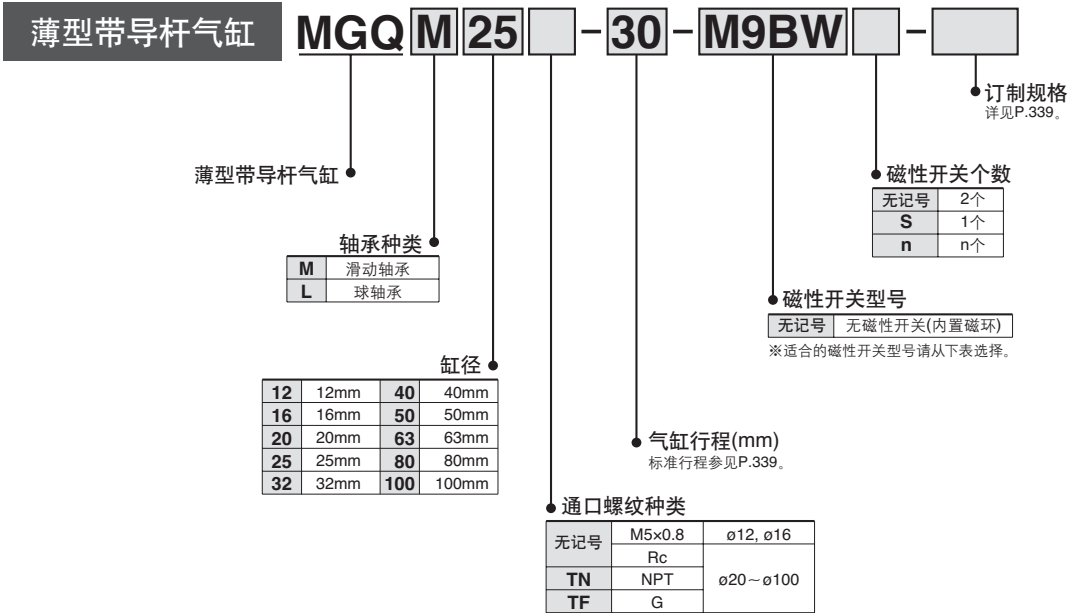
薄型带导杆气缸 MGQ M 25 - 30 - M9BW -

订制规格
详见P.339。

薄型带导杆气缸

磁性开关个数

| 无记号 | 2个 |
|---|---|
| **S** | 1个 |
| **n** | n个 |

轴承种类

| **M** | 滑动轴承 |
|---|---|
| **L** | 球轴承 |

磁性开关型号

| 无记号 | 无磁性开关(内置磁环) |
|---|---|

※适合的磁性开关型号请从下表选择。

缸径

| **12** | 12mm | **40** | 40mm |
|---|---|---|---|
| **16** | 16mm | **50** | 50mm |
| **20** | 20mm | **63** | 63mm |
| **25** | 25mm | **80** | 80mm |
| **32** | 32mm | **100** | 100mm |

气缸行程(mm)
标准行程参见P.339。

通口螺纹种类

| 无记号 | M5×0.8 | ø12, ø16 |
|---|---|---|
| | Rc | ø20～ø100 |
| **TN** | NPT | |
| **TF** | G | |